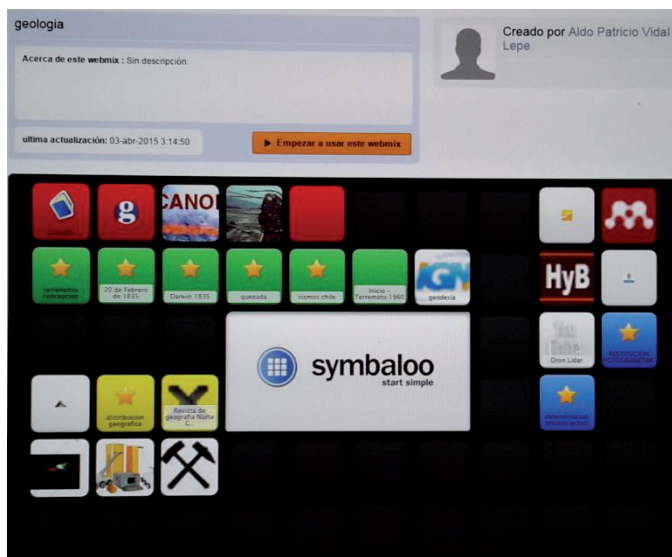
geologia

Acerca de este webmix : Sin descripción

ultima actualización: 03-abr-2015 3:14:50

▶ Empezar a usar este webmix

Creado por Aldo Patricio Vidal Lepe

g

CANO

HyB

terremotos concepcion

20 de Febrero de 1835

Darwin 1835

quezada

sismos chile

Inicio - Terremoto 1960

IGM

geodesia

symbaloo
start simple

You Tube
Dron Lidar

RESTITUCION FOTOGRAMETRIA

distribucion geografica

Revista de geografia Norte G.

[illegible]